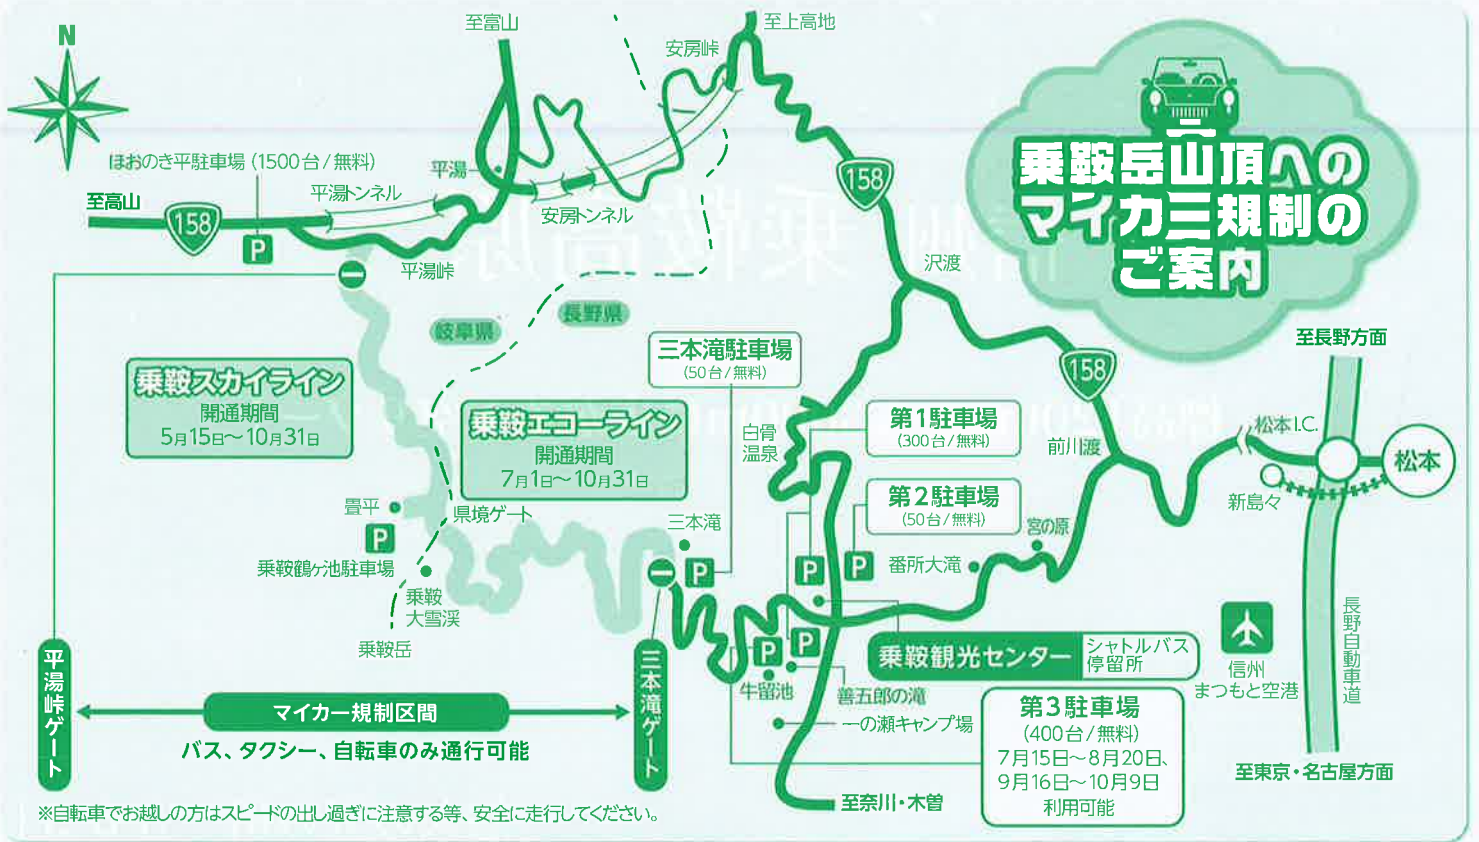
乗鞍岳山頂へのマイカー規制のご案内

N

至富山

至上高地

安房峠

ほおのき平駐車場（1500台/無料）

平湯

平湯トンネル

至高山

158

P

安房トンネル

158

平湯峠

沢渡

岐阜県

長野県

三本滝駐車場
（50台/無料）

乗鞍スカイライン
開通期間
5月15日～10月31日

乗鞍エコーライン
開通期間
7月1日～10月31日

白骨温泉

第1駐車場
（300台/無料）

158

前川渡

至長野方面

松本I.C.

松本

新島々

第2駐車場
（50台/無料）

宮の原

畳平

P

県境ゲート

三本滝

乗鞍鶴ヶ池駐車場

乗鞍大雪渓

P

P P

番所大滝

乗鞍岳

P P

乗鞍観光センター

シャトルバス停留所

信州まつもと空港

長野自動車道

平湯峠ゲート

マイカー規制区間

バス、タクシー、自転車のみ通行可能

三本滝ゲート

牛留池

善五郎の滝

一の瀬キャンプ場

第3駐車場
（400台/無料）
7月15日～8月20日、
9月16日～10月9日
利用可能

至東京・名古屋方面

至奈川・木曽

※自転車でお越しの方はスピードの出し過ぎに注意する等、安全に走行してください。